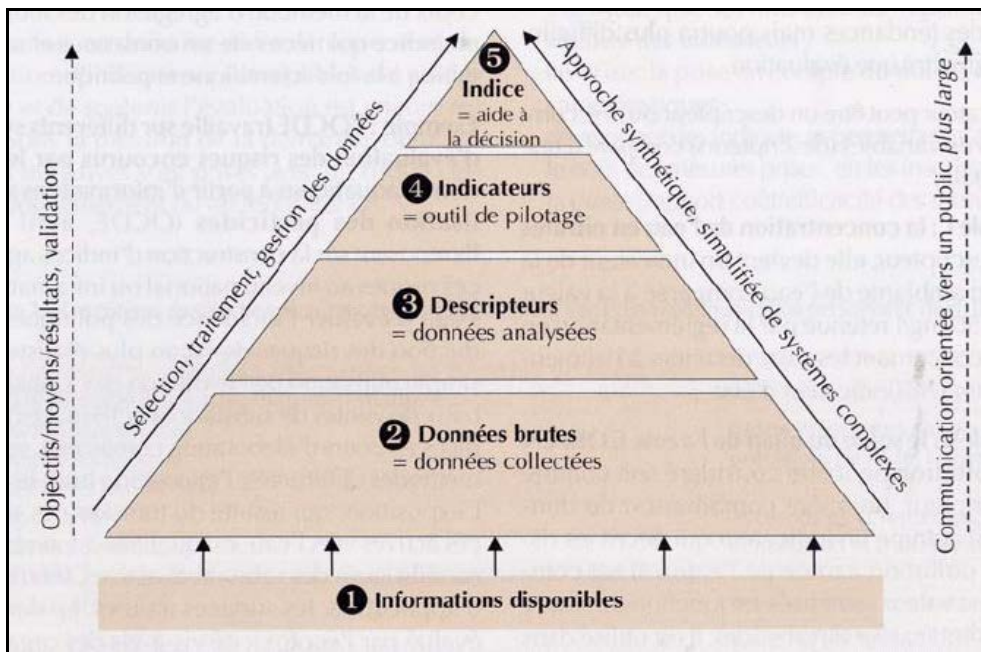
Objectifs/moyens/résultats, validation

❺ Indice
= aide à la décision

❹ Indicateurs
= outil de pilotage

❸ Descripteurs
= données analysées

❷ Données brutes
= données collectées

❶ Informations disponibles

Sélection, traitement, gestion des données

Approche synthétique, simplifiée de systèmes complexes

Communication orientée vers un public plus large